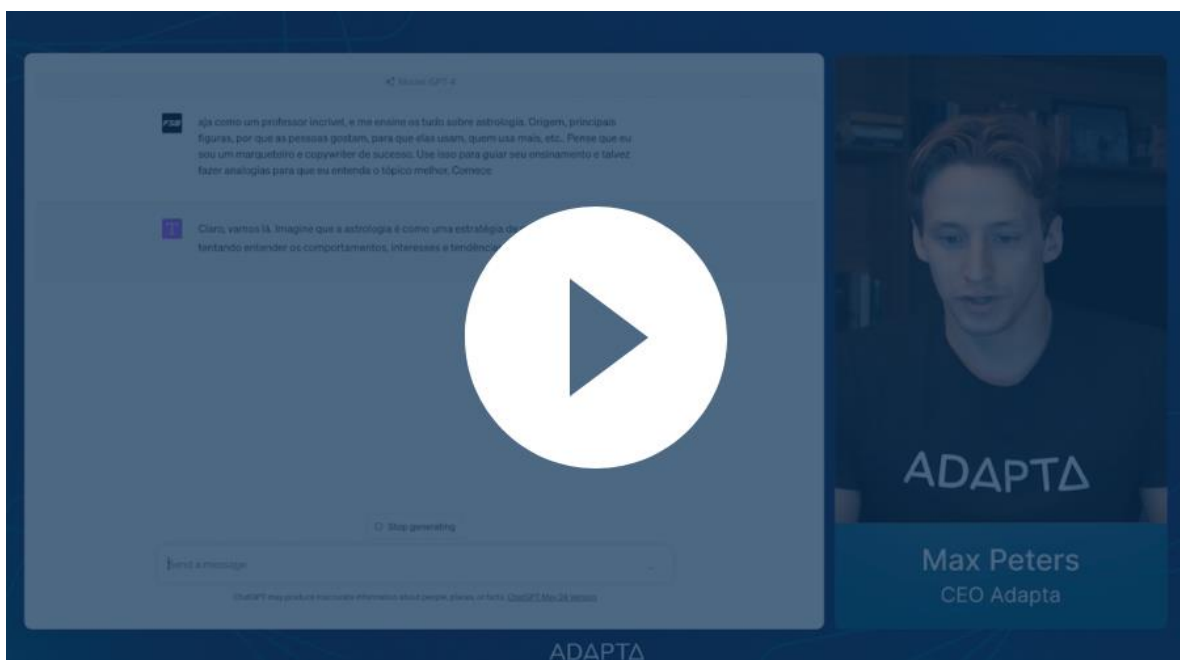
Model: GPT-4

FSP aja como um professor incrível, e me ensine os tudo sobre astrologia. Origem, principais figuras, por que as pessoas gostam, para que elas usam, quem usa mais, etc.. Pense que eu sou um marqueteiro e copywriter de sucesso. Use isso para guiar seu ensinamento e talvez fazer analogias para que eu entenda o tópico melhor. Comece

Claro, vamos lá. Imagine que a astrologia é como uma estratégia de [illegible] tentando entender os comportamentos, interesses e tendênci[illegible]

Stop generating

Send a message

ChatGPT may produce inaccurate information about people, places, or facts. ChatGPT May 24 Version

ADAPTA

Max Peters
CEO Adapta

ADAPTA